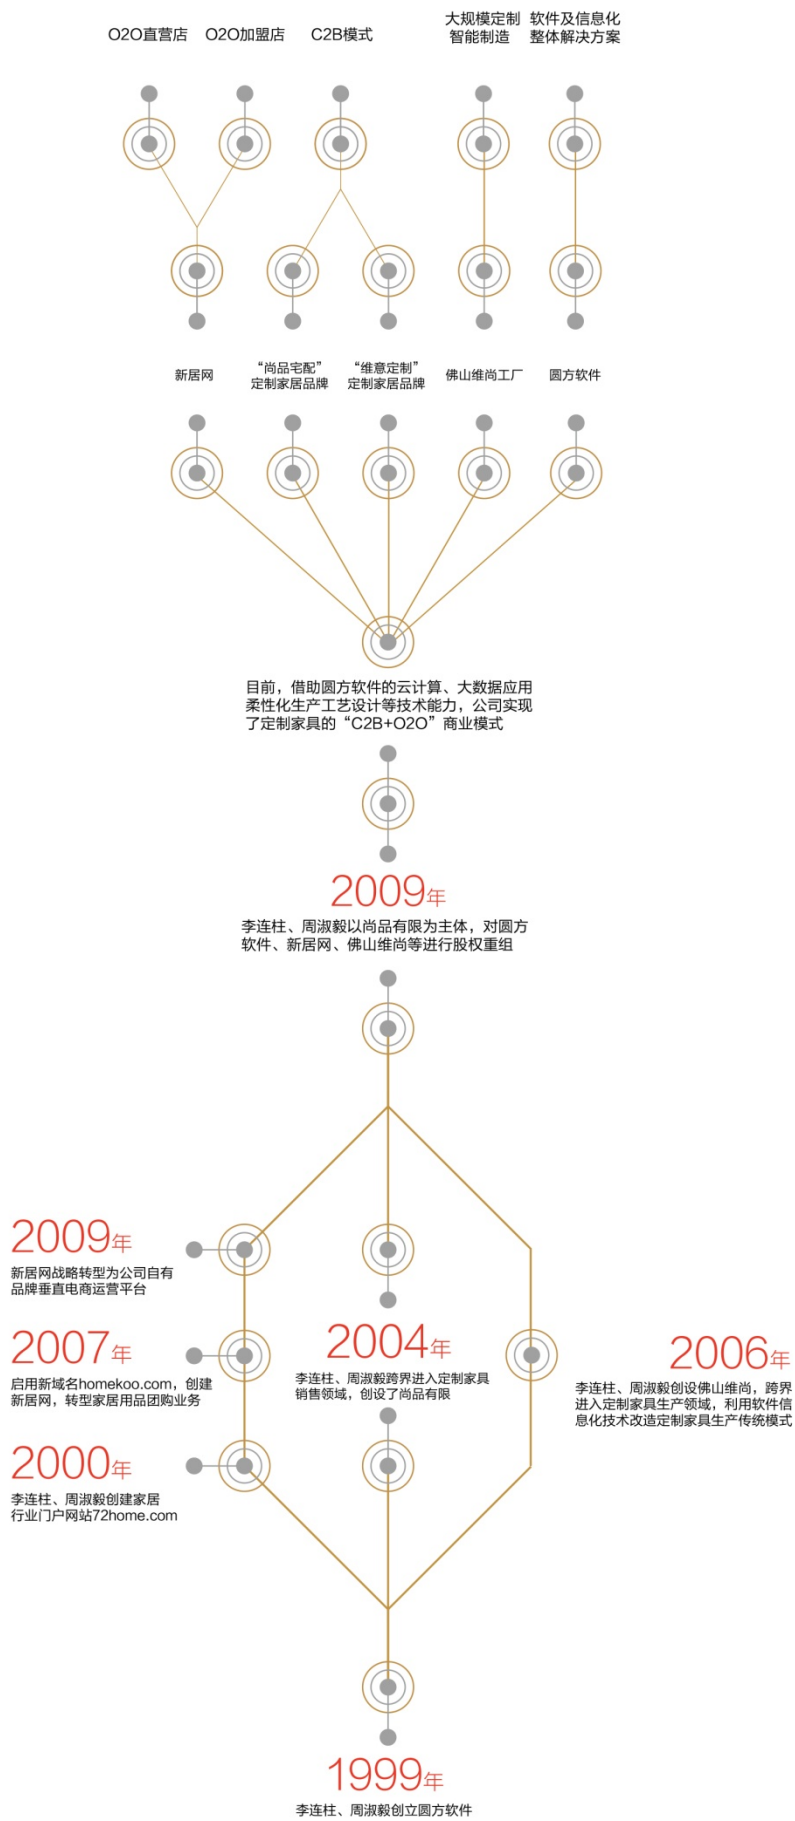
O2O直营店　O2O加盟店　C2B模式　大规模定制智能制造　软件及信息化整体解决方案

新居网　“尚品宅配”定制家居品牌　“维意定制”定制家居品牌　佛山维尚工厂　圆方软件

目前，借助圆方软件的云计算、大数据应用柔性化生产工艺设计等技术能力，公司实现了定制家具的“C2B+O2O”商业模式

2009年
李连柱、周淑毅以尚品有限为主体，对圆方软件、新居网、佛山维尚等进行股权重组

2009年
新居网战略转型为公司自有品牌垂直电商运营平台

2007年
启用新域名homekoo.com，创建新居网，转型家居用品团购业务

2000年
李连柱、周淑毅创建家居行业门户网站72home.com

2004年
李连柱、周淑毅跨界进入定制家具销售领域，创设了尚品有限

2006年
李连柱、周淑毅创设佛山维尚，跨界进入定制家具生产领域，利用软件信息化技术改造定制家具生产传统模式

1999年
李连柱、周淑毅创立圆方软件